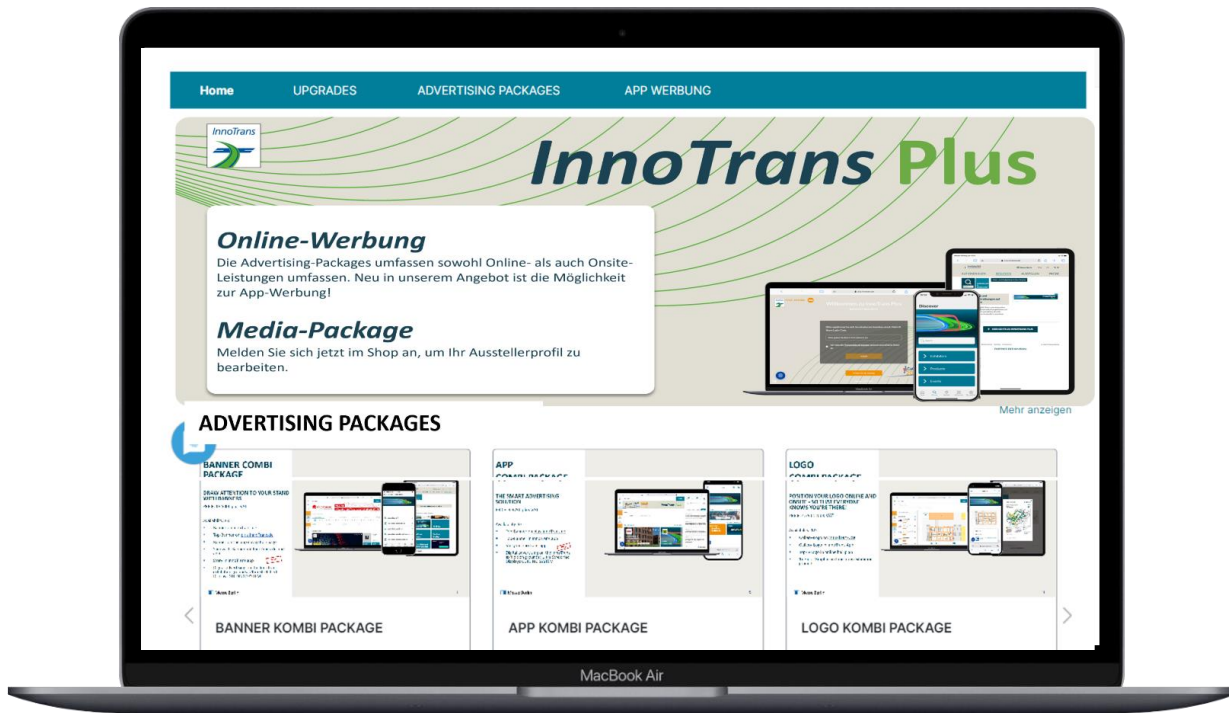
Home UPGRADES ADVERTISING PACKAGES APP WERBUNG

InnoTrans

InnoTrans Plus

Online-Werbung
Die Advertising-Packages umfassen sowohl Online- als auch Onsite-Leistungen umfassen. Neu in unserem Angebot ist die Möglichkeit zur App-Werbung!

Media-Package
Melden Sie sich jetzt im Shop an, um Ihr Ausstellerprofil zu bearbeiten.

Mehr anzeigen

ADVERTISING PACKAGES

BANNER COMBI PACKAGE
DRAW ATTENTION TO YOUR STAND WITH BANNERS
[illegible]

APP COMBI PACKAGE
THE SMART ADVERTISING SOLUTION
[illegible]

LOGO COMBI PACKAGE
POSITION YOUR LOGO ONLINE AND ONSITE - SO THAT EVERYONE KNOWS YOU'RE THERE
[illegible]

BANNER KOMBI PACKAGE

APP KOMBI PACKAGE

LOGO KOMBI PACKAGE

MacBook Air